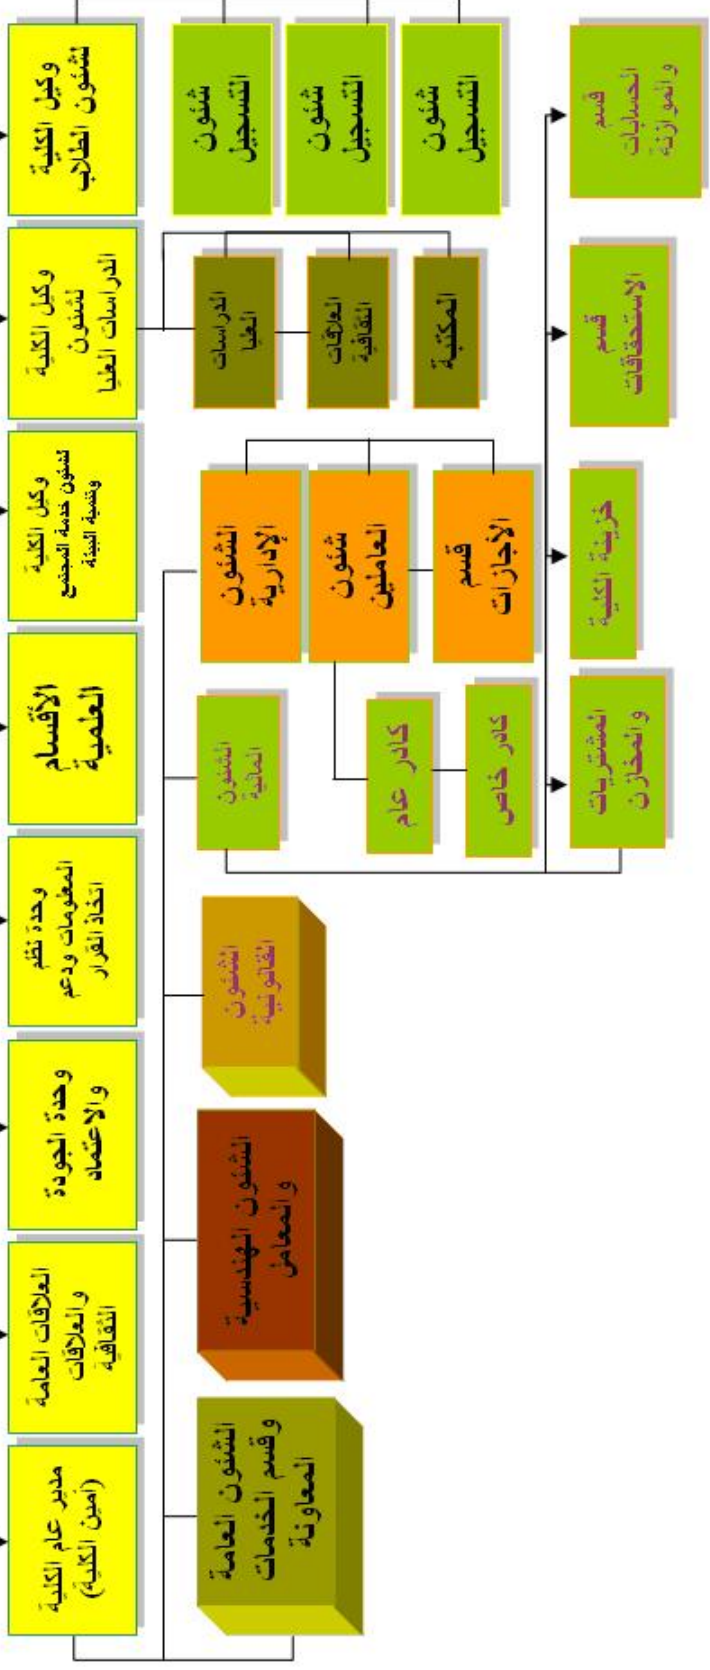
وكيل الكلية لشئون الطلاب

وكيل الكلية لشئون الدراسات العليا

وكيل الكلية لشئون خدمة المجتمع وتنمية البيئة

الأقسام العلمية

وحدة نظم المعلومات ودعم اتخاذ القرار

وحدة الجودة والاعتماد

العلاقات العامة والعلاقات الثقافية

مدير عام الكلية (امين الكلية)

شئون التسجيل

شئون التسجيل

شئون التسجيل

الدراسات العليا

العلاقات الثقافية

المكتبة

الشئون الإدارية

شئون العاملين

قسم الإجازات

الشئون المالية

كادر عام

كادر خاص

الشئون القانونية

الشئون الهندسية والمعامل

الشئون العامة وقسم الخدمات المعاونة

قسم الحسابات والموازنة

قسم الاستحقاقات

خزينة الكلية

المشتريات والمخازن